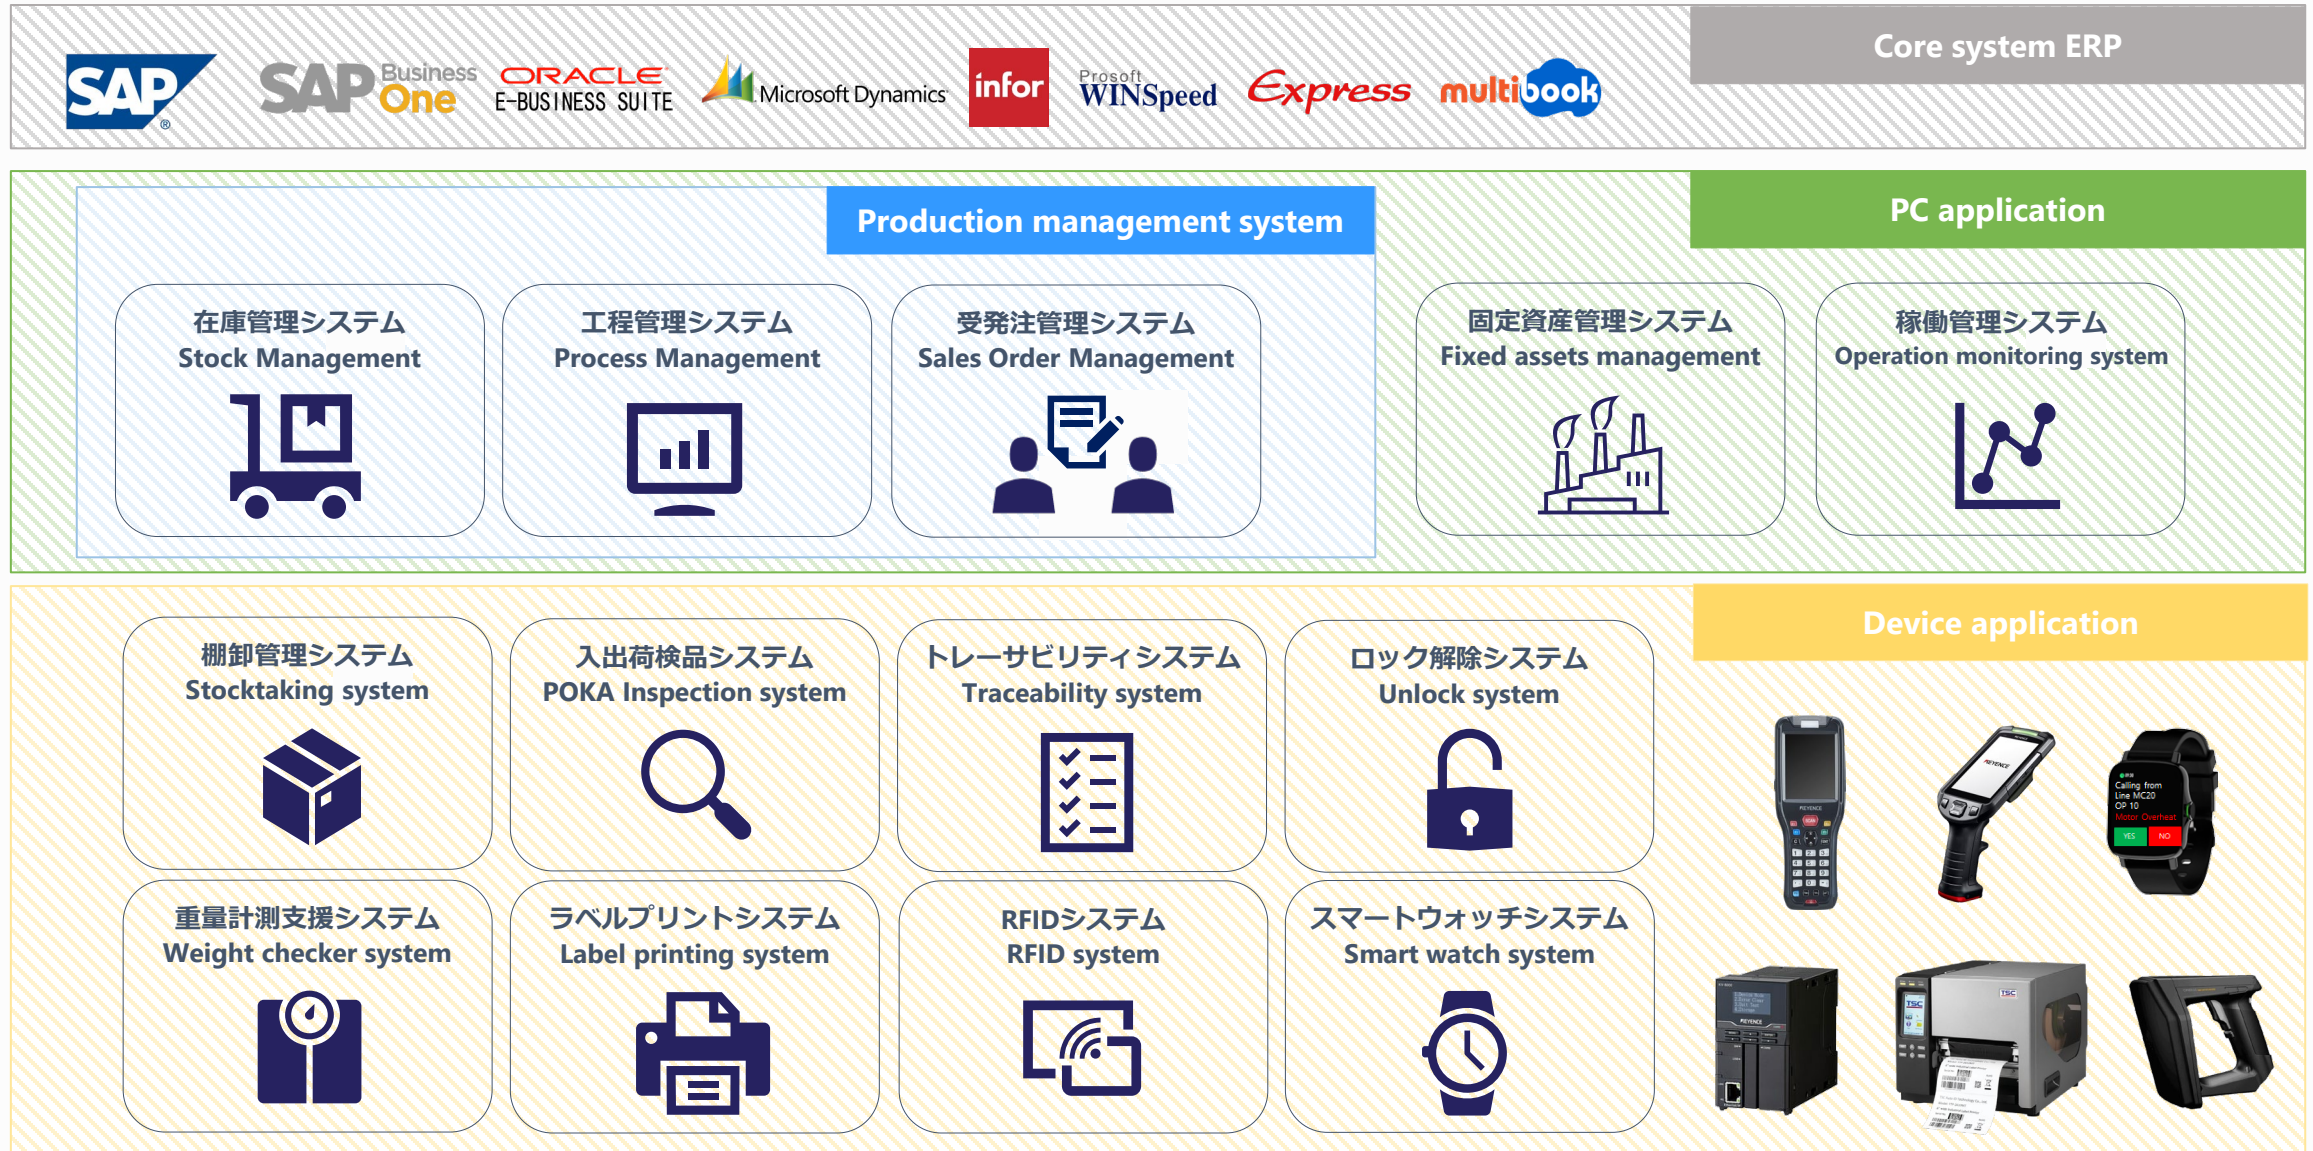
SAP

SAP Business One

ORACLE E-BUSINESS SUITE

Microsoft Dynamics

infor

Prosoft WINSpeed

Express

multibook

Core system ERP

Production management system

PC application

在庫管理システム
Stock Management

工程管理システム
Process Management

受発注管理システム
Sales Order Management

固定資産管理システム
Fixed assets management

稼働管理システム
Operation monitoring system

Device application

棚卸管理システム
Stocktaking system

入出荷検品システム
POKA Inspection system

トレーサビリティシステム
Traceability system

ロック解除システム
Unlock system

重量計測支援システム
Weight checker system

ラベルプリントシステム
Label printing system

RFIDシステム
RFID system

スマートウォッチシステム
Smart watch system

Calling from Line MC20 OP 10 Motor Overheat YES NO